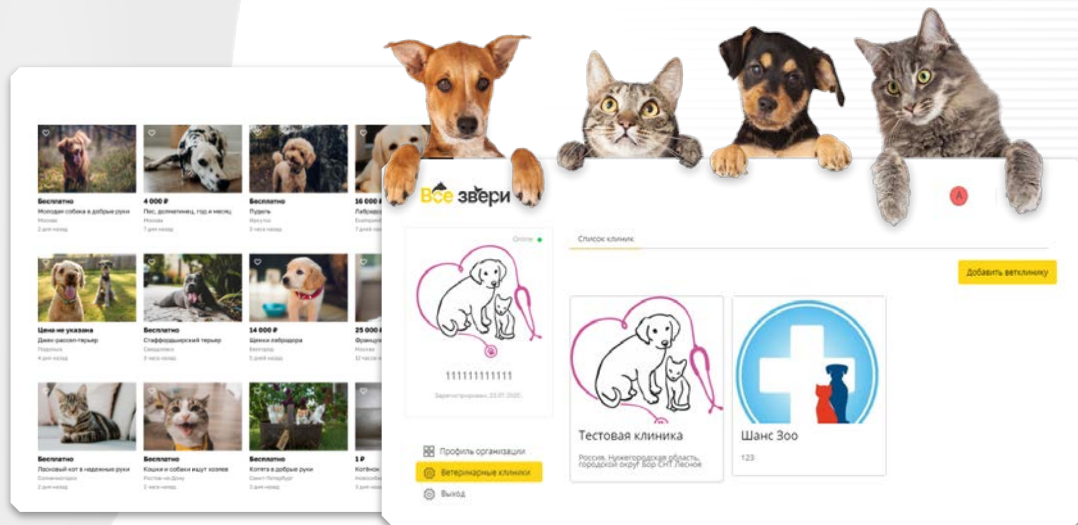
Бесплатно
Молодая собака в добрые руки
Москва
2 дня назад

4 000 ₽
Пёс, долматинец, год и месяц
Москва
7 дня назад

Бесплатно
Пудель
Иркутск
3 часа назад

16 000 ₽
Лабрадор
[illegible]

Цена не указана
Джек-рассел-терьер
Подольск
4 дня назад

Бесплатно
Стаффордширский терьер
Свердловск
3 часа назад

14 000 ₽
Щенки лабрадора
Белгород
5 дней назад

25 000 ₽
Французский
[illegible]

Бесплатно
Ласковый кот в надежные руки
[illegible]
2 дня назад

Бесплатно
Кошки и собаки ищут хозяев
Ростов-на-Дону
2 часа назад

Бесплатно
Котята в добрые руки
Санкт-Петербург
3 дня назад

1 ₽
Котёнок
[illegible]

Все звери

A

Online

11111111111

Зарегистрирован: 23.07.2020

Профиль организации
Ветеринарные клиники
Выход

Список клиник

Добавить ветклинику

Тестовая клиника
Россия, Нижегородская область, городской округ Бор СНТ Лесное

Шанс Зоо
123